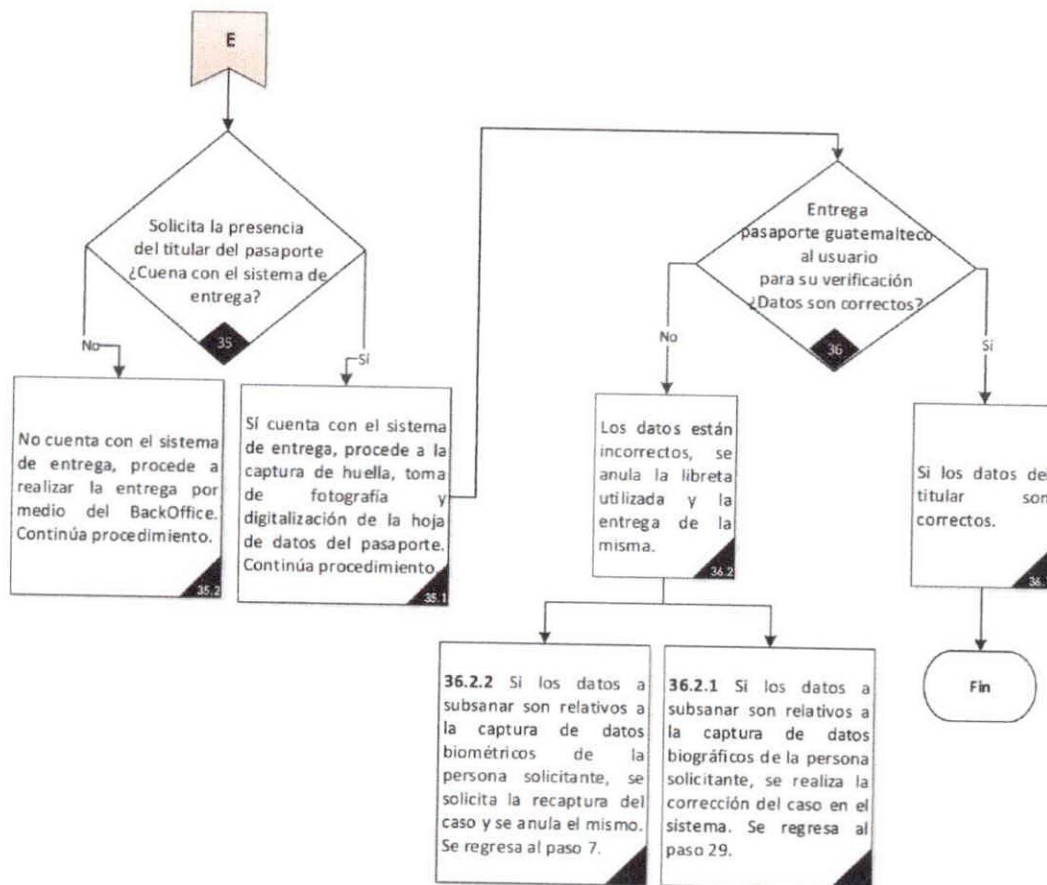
E

Solicita la presencia del titular del pasaporte ¿Cuena con el sistema de entrega?

35

No

Sí

No cuenta con el sistema de entrega, procede a realizar la entrega por medio del BackOffice. Continúa procedimiento.

35.2

Sí cuenta con el sistema de entrega, procede a la captura de huella, toma de fotografía y digitalización de la hoja de datos del pasaporte. Continúa procedimiento.

35.1

Entrega pasaporte guatemalteco al usuario para su verificación ¿Datos son correctos?

36

No

Sí

Los datos están incorrectos, se anula la libreta utilizada y la entrega de la misma.

36.2

Si los datos del titular son correctos.

36.1

36.2.2 Si los datos a subsanar son relativos a la captura de datos biométricos de la persona solicitante, se solicita la recaptura del caso y se anula el mismo. Se regresa al paso 7.

36.2.1 Si los datos a subsanar son relativos a la captura de datos biográficos de la persona solicitante, se realiza la corrección del caso en el sistema. Se regresa al paso 29.

Fin